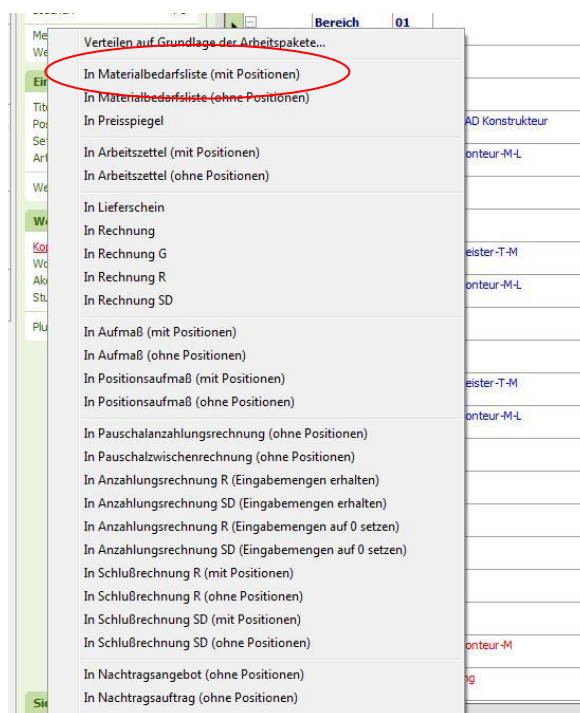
Bereich 01

Verteilen auf Grundlage der Arbeitspakete...
In Materialbedarfsliste (mit Positionen)
In Materialbedarfsliste (ohne Positionen)
In Preisspiegel
In Arbeitszettel (mit Positionen)
In Arbeitszettel (ohne Positionen)
In Lieferschein
In Rechnung
In Rechnung G
In Rechnung R
In Rechnung SD
In Aufmaß (mit Positionen)
In Aufmaß (ohne Positionen)
In Positionsaufmaß (mit Positionen)
In Positionsaufmaß (ohne Positionen)
In Pauschalanzahlungsrechnung (ohne Positionen)
In Pauschalzwischenrechnung (ohne Positionen)
In Anzahlungsrechnung R (Eingabemengen erhalten)
In Anzahlungsrechnung SD (Eingabemengen erhalten)
In Anzahlungsrechnung R (Eingabemengen auf 0 setzen)
In Anzahlungsrechnung SD (Eingabemengen auf 0 setzen)
In Schlußrechnung R (mit Positionen)
In Schlußrechnung R (ohne Positionen)
In Schlußrechnung SD (mit Positionen)
In Schlußrechnung SD (ohne Positionen)
In Nachtragsangebot (ohne Positionen)
In Nachtragsauftrag (ohne Positionen)

AD Konstrukteur
onteur-M-L
eister-T-M
onteur-M-L
eister-T-M
onteur-M-L
onteur-M
ng